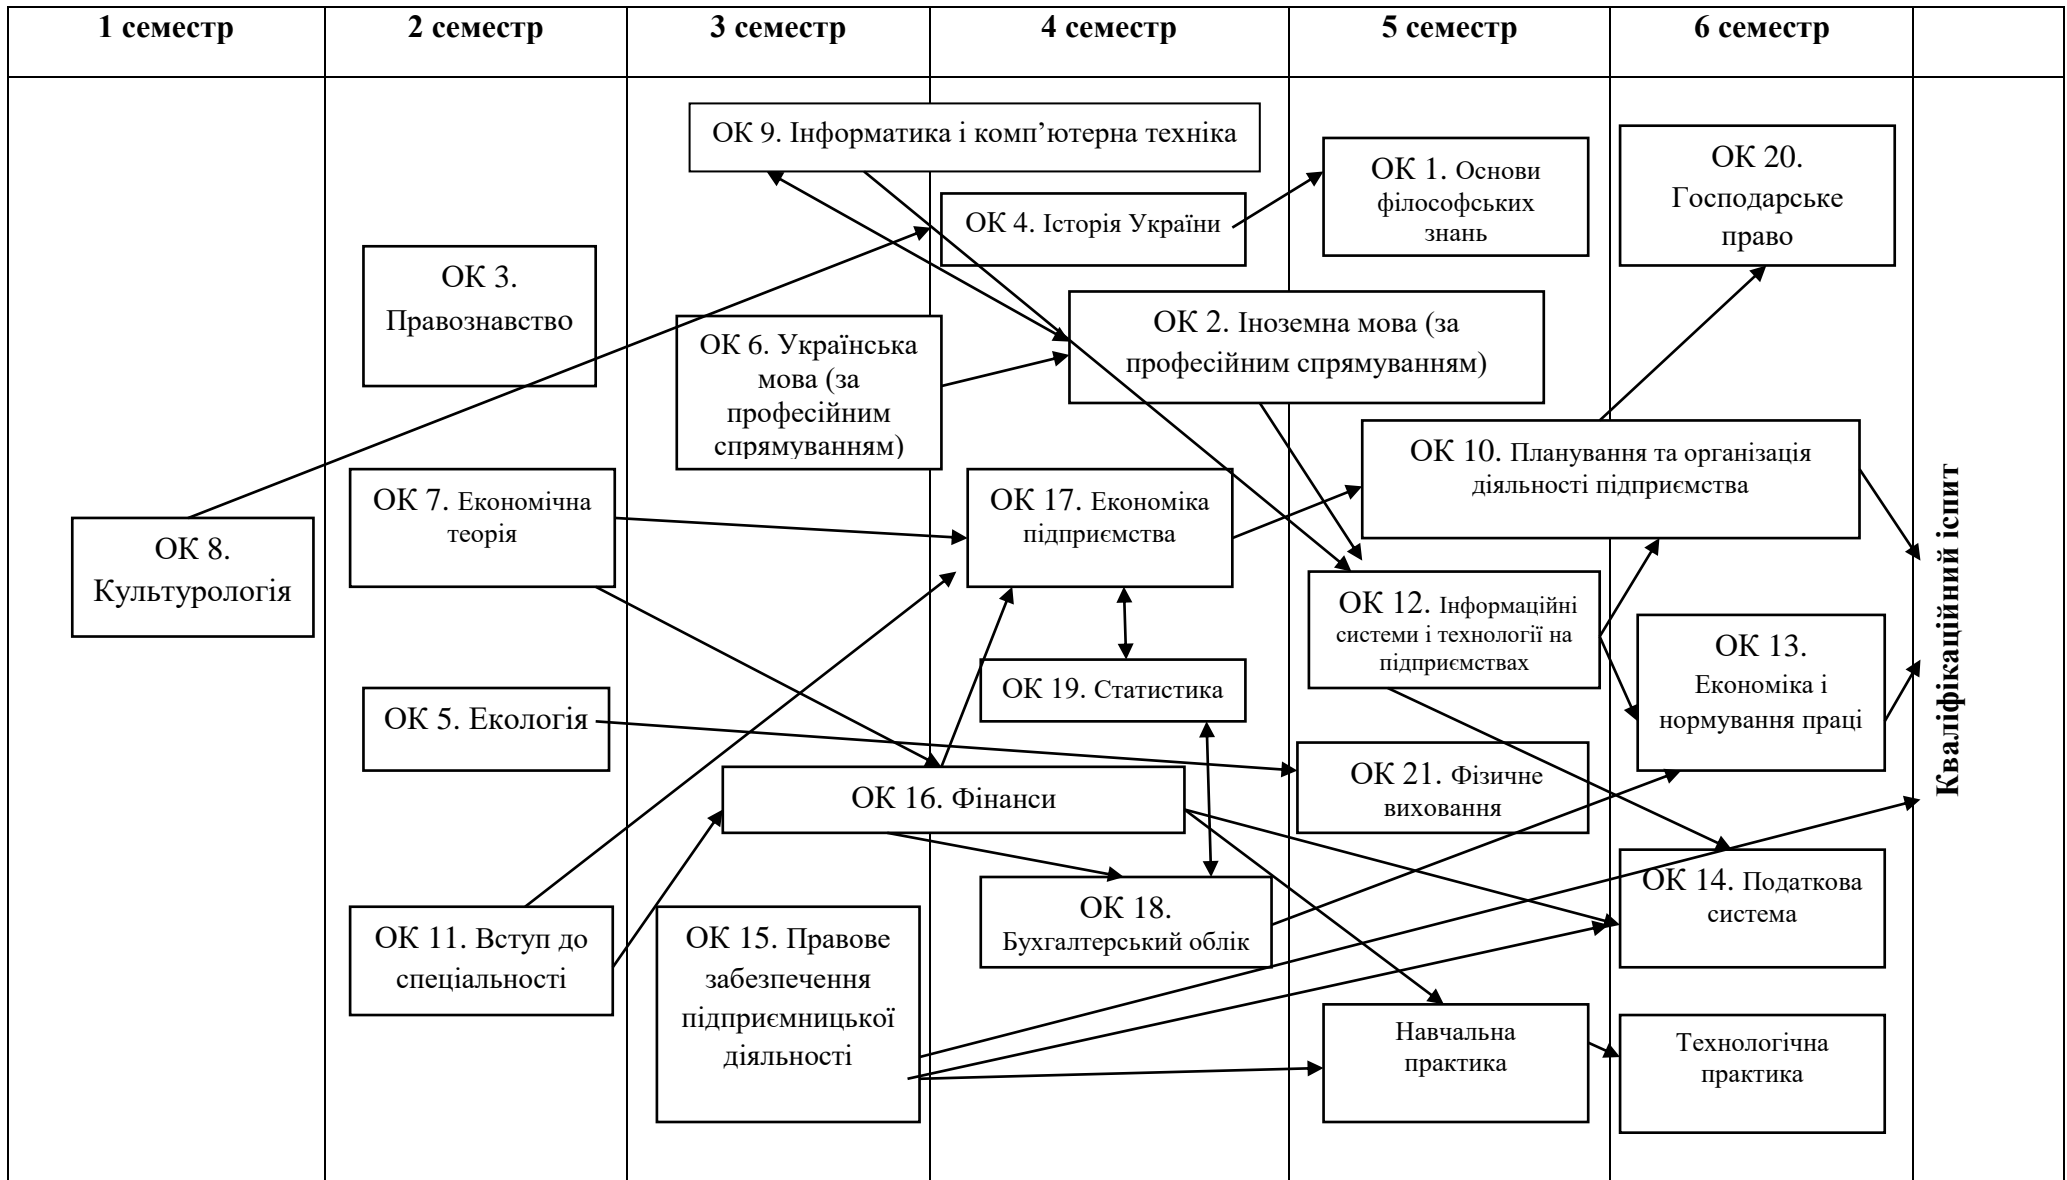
| 1 семестр | 2 семестр | 3 семестр | 4 семестр | 5 семестр | 6 семестр | |
|---|---|---|---|---|---|---|

ОК 9. Інформатика і комп'ютерна техніка

ОК 1. Основи філософських знань

ОК 20. Господарське право

ОК 4. Історія України

ОК 3. Правознавство

ОК 2. Іноземна мова (за професійним спрямуванням)

ОК 6. Українська мова (за професійним спрямуванням)

ОК 10. Планування та організація діяльності підприємства

ОК 7. Економічна теорія

ОК 17. Економіка підприємства

ОК 8. Культурологія

ОК 12. Інформаційні системи і технології на підприємствах

ОК 13. Економіка і нормування праці

ОК 19. Статистика

ОК 5. Екологія

ОК 21. Фізичне виховання

ОК 16. Фінанси

ОК 14. Податкова система

ОК 18. Бухгалтерський облік

ОК 11. Вступ до спеціальності

ОК 15. Правове забезпечення підприємницької діяльності

Навчальна практика

Технологічна практика

Кваліфікаційний іспит